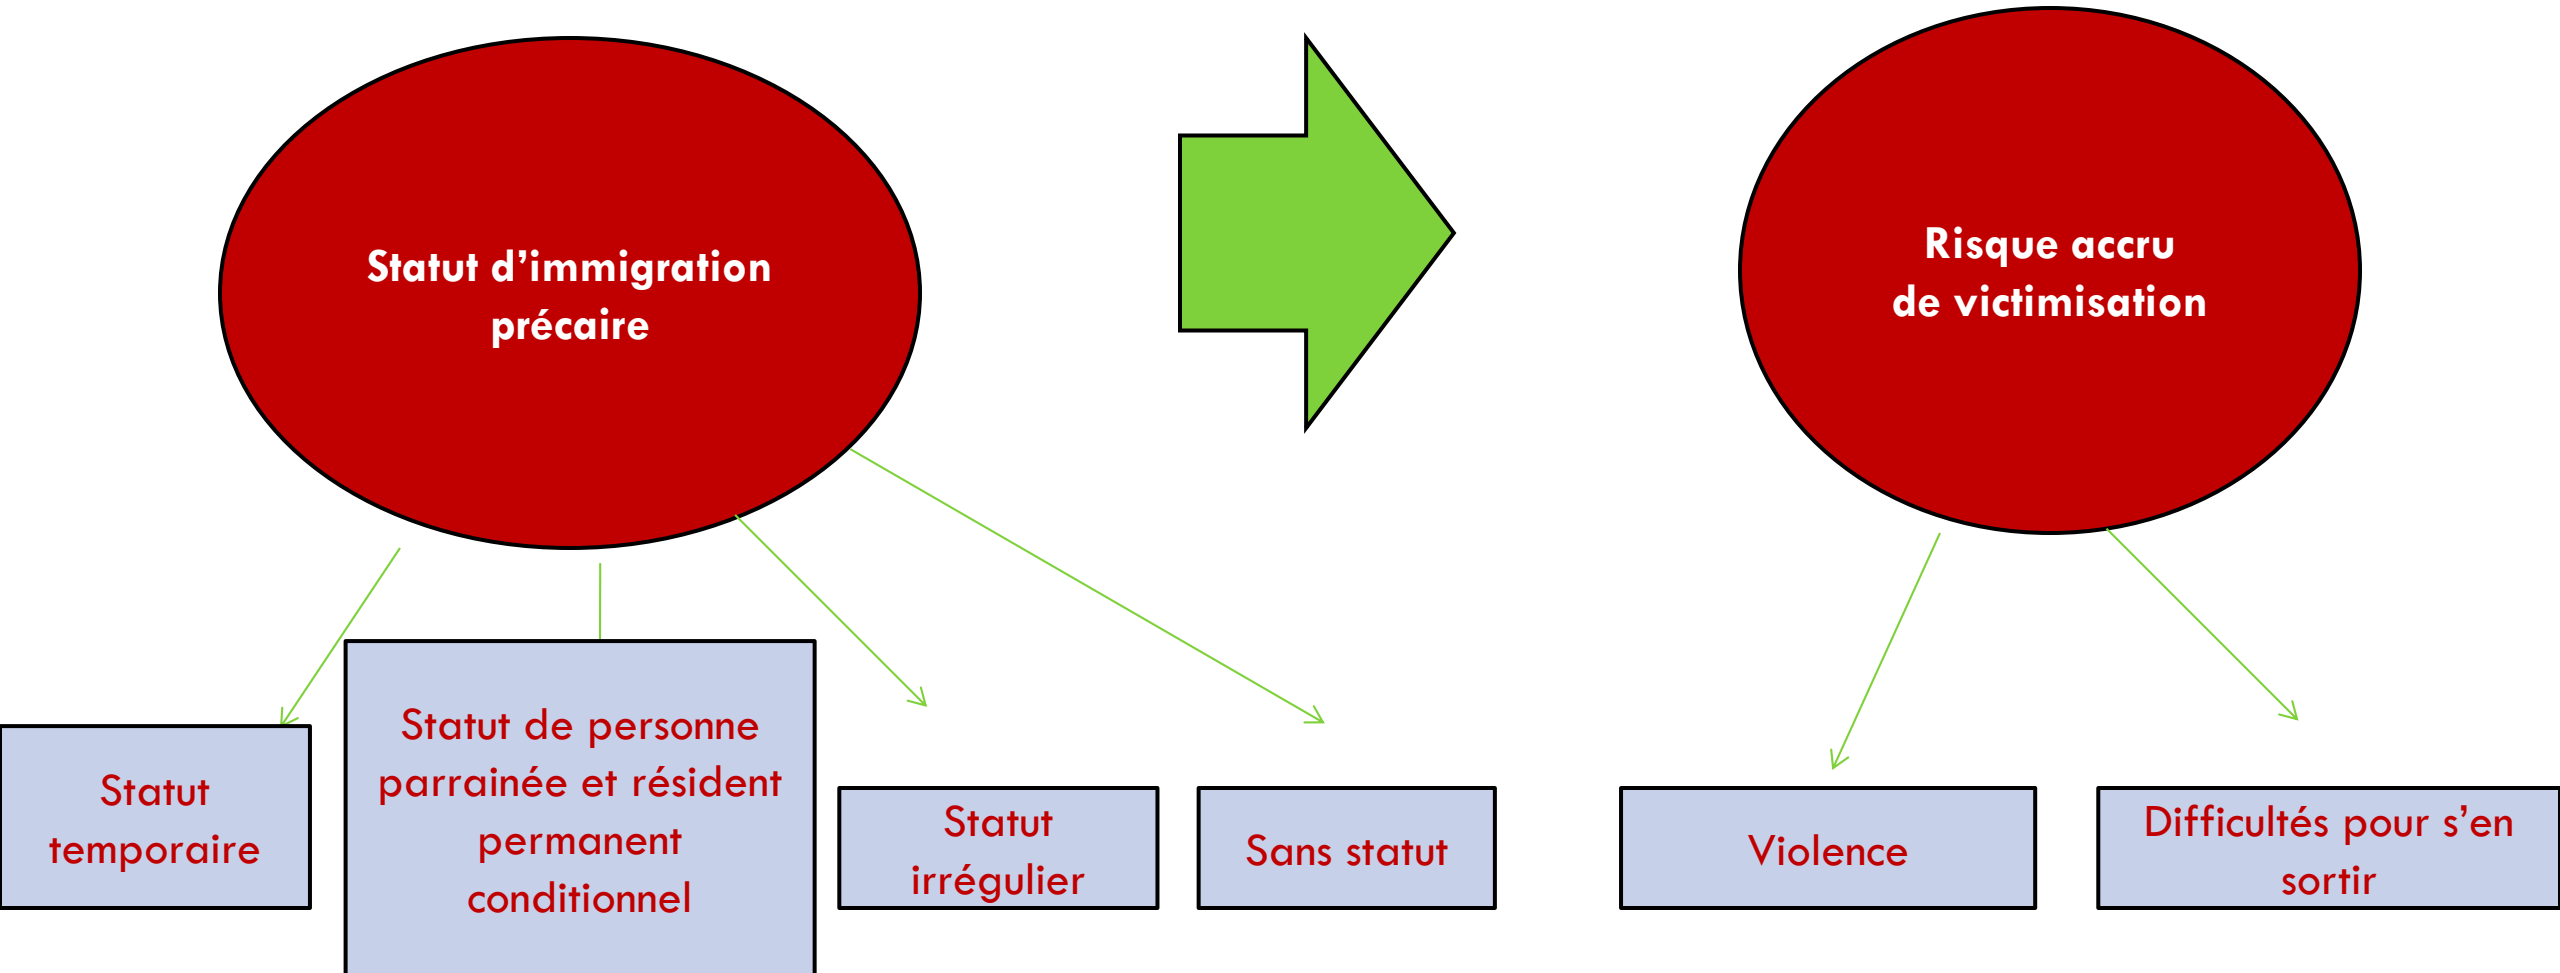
Statut d’immigration précaire

Risque accru de victimisation

Statut temporaire

Statut de personne parrainée et résident permanent conditionnel

Statut irrégulier

Sans statut

Violence

Difficultés pour s’en sortir